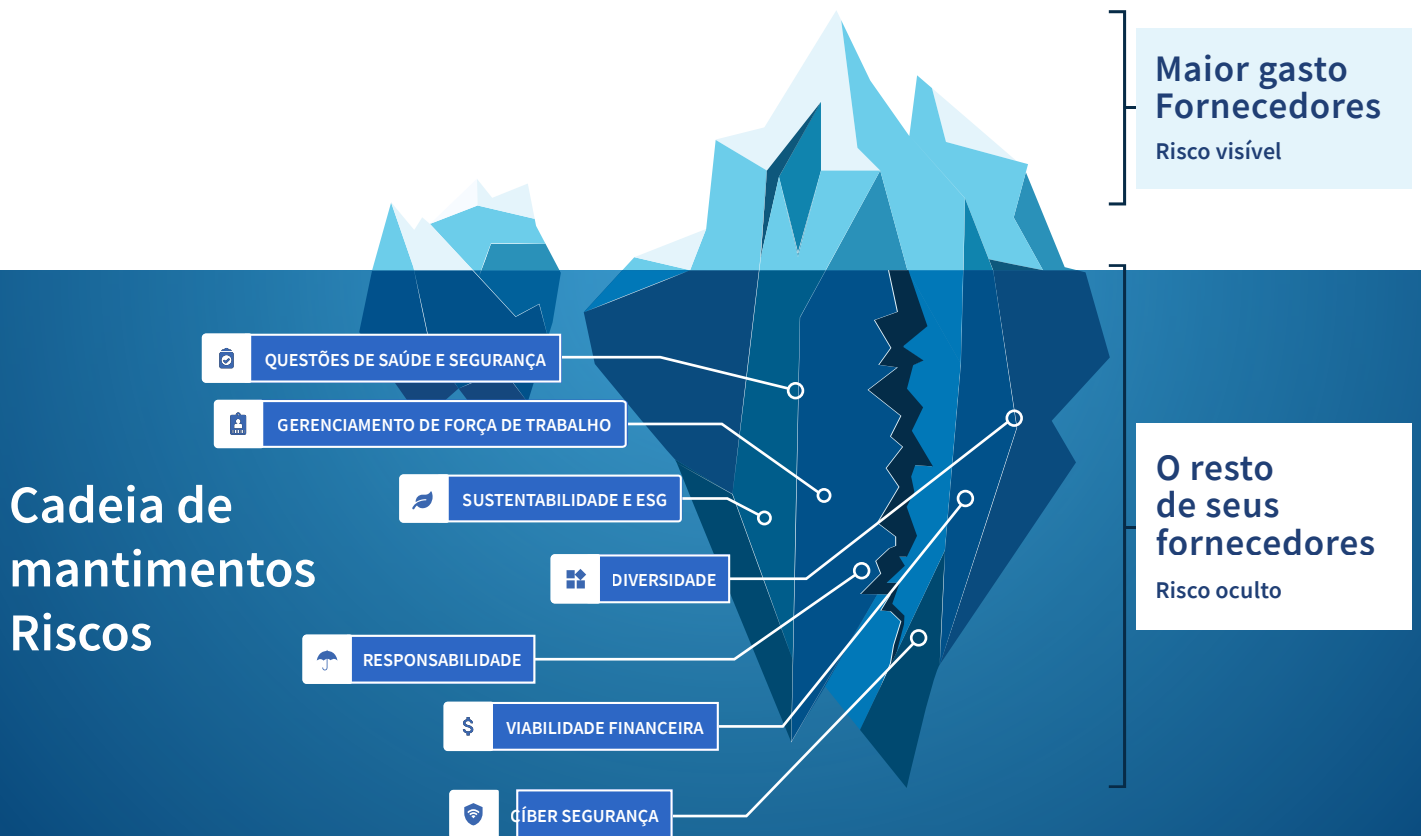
Maior gasto Fornecedores

Risco visível

QUESTÕES DE SAÚDE E SEGURANÇA

GERENCIAMENTO DE FORÇA DE TRABALHO

SUSTENTABILIDADE E ESG

DIVERSIDADE

RESPONSABILIDADE

VIABILIDADE FINANCEIRA

CÍBER SEGURANÇA

Cadeia de mantimentos Riscos

O resto de seus fornecedores

Risco oculto